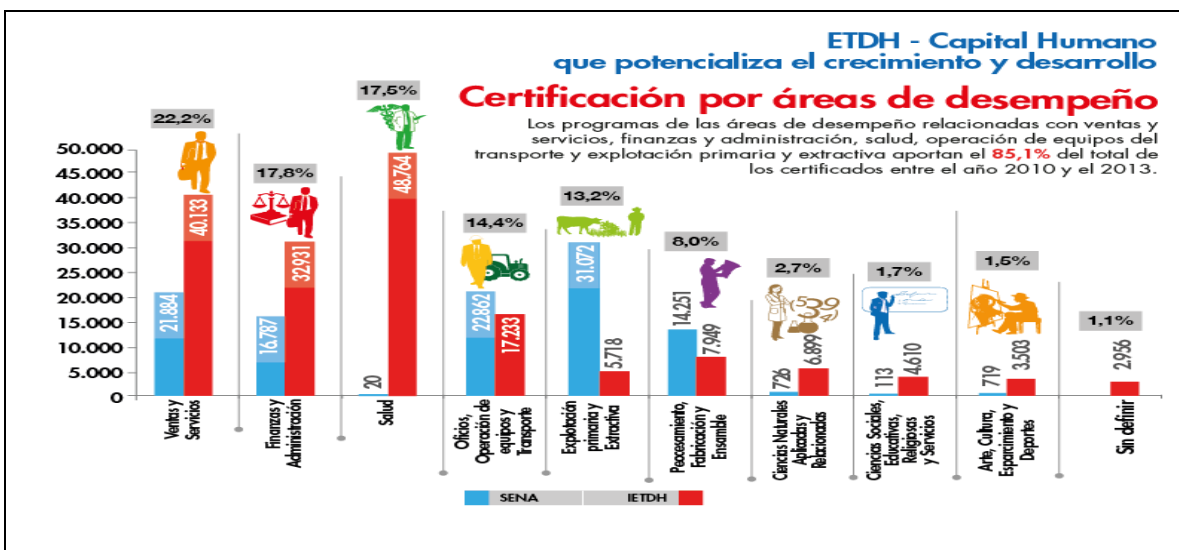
ETDH - Capital Humano
que potencializa el crecimiento y desarrollo

Certificación por áreas de desempeño

Los programas de las áreas de desempeño relacionadas con ventas y servicios, finanzas y administración, salud, operación de equipos del transporte y explotación primaria y extractiva aportan el 85,1% del total de los certificados entre el año 2010 y el 2013.

50.000
45.000
40.000
35.000
30.000
25.000
20.000
15.000
10.000
5.000
0

22,2%
21.884
40.133
Ventas y Servicios

17,8%
16.787
32.931
Finanzas y Administración

17,5%
20
48.764
Salud

14,4%
22.862
17.233
Oficios, Operación de equipos y Transporte

13,2%
31.072
5.718
Explotación primaria y Extractiva

8,0%
14.251
7.949
Procesamiento, Fabricación y Ensamble

2,7%
726
6.899
Ciencias Naturales Aplicadas y Relacionadas

1,7%
113
4.610
Ciencias Sociales, Educativas, Religiosas y Servicios

1,5%
719
3.503
Arte, Cultura, Esparcimiento y Deportes

1,1%
2.956
Sin definir

SENA
IETDH